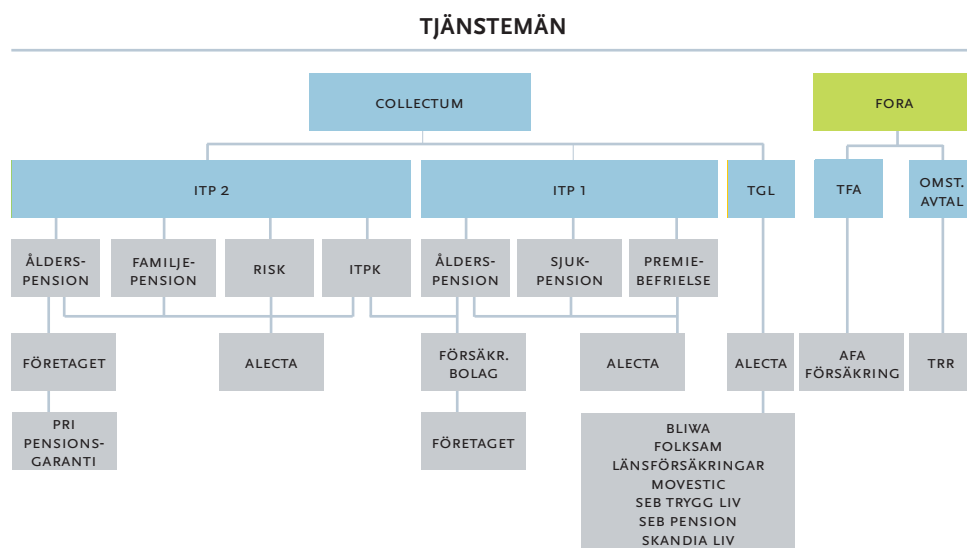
TJÄNSTEMÄN

COLLECTUM

FORA

ITP 2

ITP 1

TGL

TFA

OMST. AVTAL

ÅLDERS-PENSION

FAMILJE-PENSION

RISK

ITPK

ÅLDERS-PENSION

SJUK-PENSION

PREMIE-BEFRIELSE

FÖRETAGET

ALECTA

FÖRSÄKR. BOLAG

ALECTA

ALECTA

AFA FÖRSÄKRING

TRR

PRI PENSIONS-GARANTI

FÖRETAGET

BLIWA
FOLKSAM
LÄNSFÖRSÄKRINGAR
MOVESTIC
SEB TRYGG LIV
SEB PENSION
SKANDIA LIV